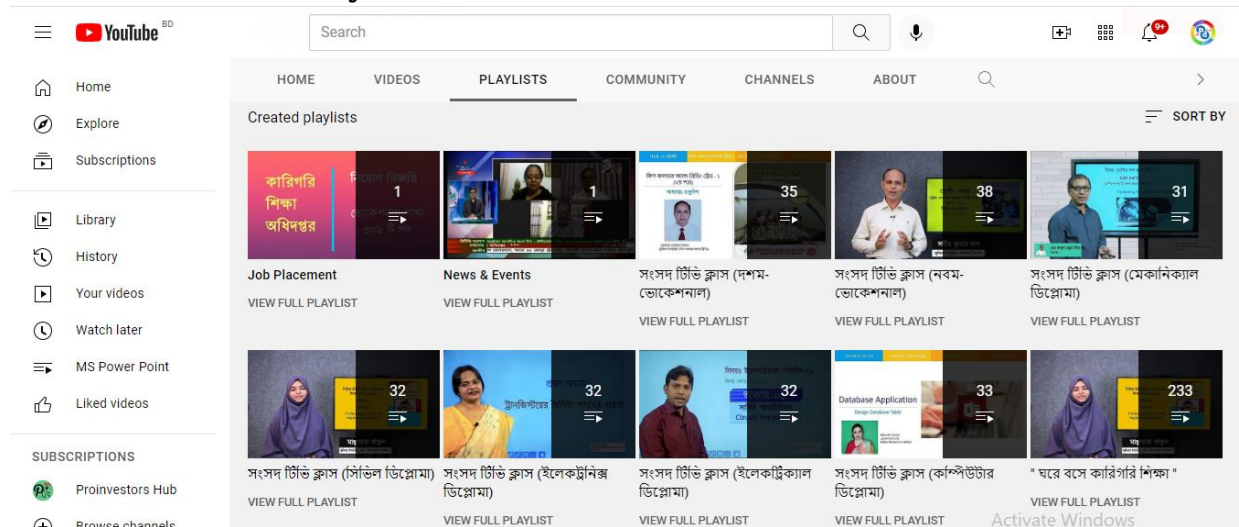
YouTube BD

Search

9+

Home
Explore
Subscriptions
Library
History
Your videos
Watch later
MS Power Point
Liked videos

SUBSCRIPTIONS
Proinvestors Hub
Browse channels

HOME VIDEOS PLAYLISTS COMMUNITY CHANNELS ABOUT

Created playlists

SORT BY

কারিগরি শিক্ষা অধিদপ্তর

1

Job Placement
VIEW FULL PLAYLIST

1

News & Events
VIEW FULL PLAYLIST

35

সংসদ টিভি ক্লাস (দশম-ভোকেশনাল)
VIEW FULL PLAYLIST

38

সংসদ টিভি ক্লাস (নবম-ভোকেশনাল)
VIEW FULL PLAYLIST

31

সংসদ টিভি ক্লাস (মেকানিক্যাল ডিপ্লোমা)
VIEW FULL PLAYLIST

32

সংসদ টিভি ক্লাস (সিভিল ডিপ্লোমা)
VIEW FULL PLAYLIST

32

সংসদ টিভি ক্লাস (ইলেকট্রনিক্স ডিপ্লোমা)
VIEW FULL PLAYLIST

32

সংসদ টিভি ক্লাস (ইলেকট্রিক্যাল ডিপ্লোমা)
VIEW FULL PLAYLIST

Database Application
Design Database Table

33

সংসদ টিভি ক্লাস (কম্পিউটার ডিপ্লোমা)
VIEW FULL PLAYLIST

233

" ঘরে বসে কারিগরি শিক্ষা "
VIEW FULL PLAYLIST

Activate Windows